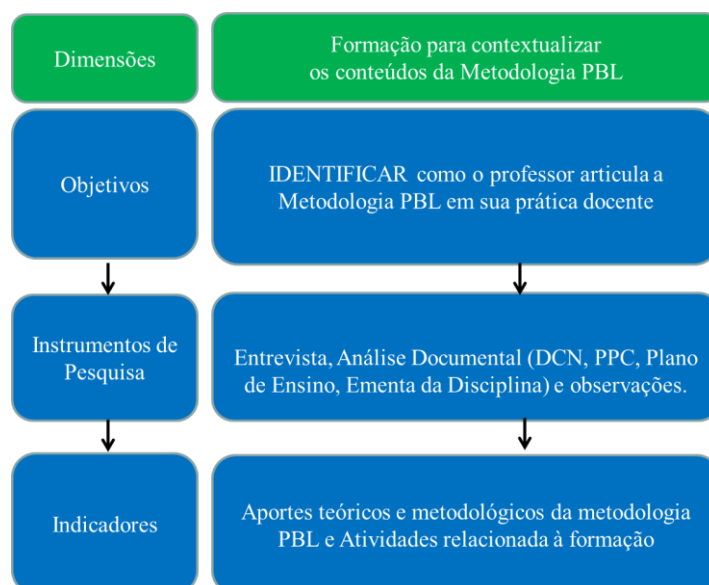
Dimensões

Formação para contextualizar os conteúdos da Metodologia PBL

Objetivos

IDENTIFICAR como o professor articula a Metodologia PBL em sua prática docente

Instrumentos de Pesquisa

Entrevista, Análise Documental (DCN, PPC, Plano de Ensino, Ementa da Disciplina) e observações.

Indicadores

Aportes teóricos e metodológicos da metodologia PBL e Atividades relacionada à formação